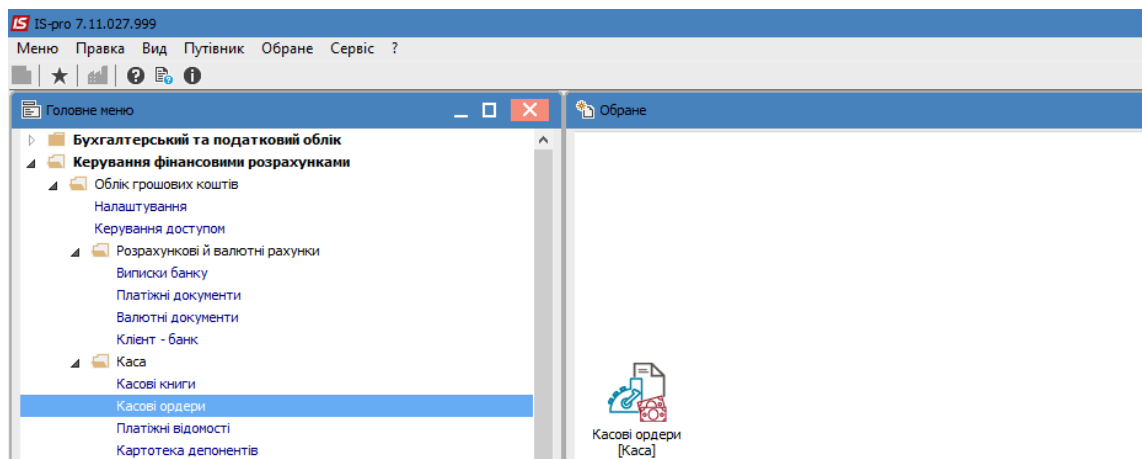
IS IS-pro 7.11.027.999

Меню Правка Вид Путівник Обране Сервіс ?

Головне меню

Бухгалтерський та податковий облік
Керування фінансовими розрахунками
Облік грошових коштів
Налаштування
Керування доступом
Розрахункові й валютні рахунки
Виписки банку
Платіжні документи
Валютні документи
Клієнт - банк
Каса
Касові книги
Касові ордери
Платіжні відомості
Картотека депонентів

Обране

Касові ордери
[Каса]